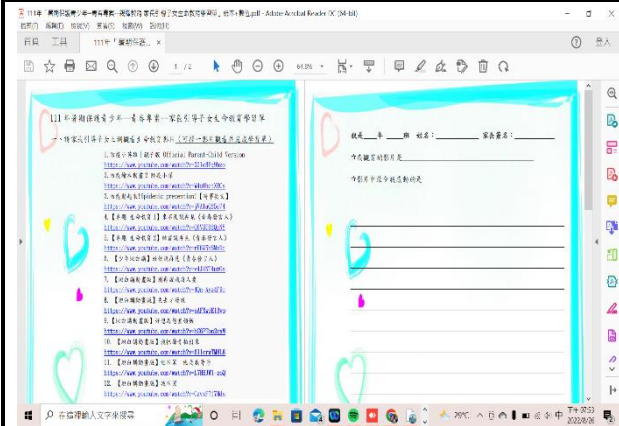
111年「關懷與護青少年—青春專案—家長引導子女生命教育學習單」.pdf - Adobe Acrobat Reader DC (64-bit)

檔案(F) 編輯(E) 檢視(V) 簽署(S) 視窗(W) 說明(H)

首頁 工具 111年「關懷與護... ×

? 登入

1 / 2

64.5%

111年關懷與護青少年—青春專案—家長引導子女生命教育學習單

一、請家長引導子女上網觀看生命教育影片(可擇一部影片觀看並完成學習單)

1. 珍惜小黑狗(國語版 Official Parent-Child Version
https://www.youtube.com/watch?v=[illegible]
2. 哈囉與獸醫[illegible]
https://www.youtube.com/watch?v=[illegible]
3. 哈囉與獸醫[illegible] prevention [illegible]
https://www.youtube.com/watch?v=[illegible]
4.【多齡 生命教育1】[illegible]
https://www.youtube.com/watch?v=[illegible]
5.【多齡 生命教育2】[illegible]
https://www.youtube.com/watch?v=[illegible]
6.【少年的心聲】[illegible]
https://www.youtube.com/watch?v=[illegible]
7.【如何讓動畫說】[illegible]
https://www.youtube.com/watch?v=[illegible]
8.【如何讓動畫說】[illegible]
https://www.youtube.com/watch?v=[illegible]
9.【以小見大】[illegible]
https://www.youtube.com/watch?v=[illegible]
10.【如何讓動畫說】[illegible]
https://www.youtube.com/watch?v=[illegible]
11.【如何讓動畫說】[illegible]
https://www.youtube.com/watch?v=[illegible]
12.【如何讓動畫說】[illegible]
https://www.youtube.com/watch?v=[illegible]

就讀____年____班 姓名:________ 家長簽名:________

今天觀看的影片是________

心得或平常生命經驗的感受

在這裡輸入文字來搜尋

29°C 下午 09:53 2022/8/26